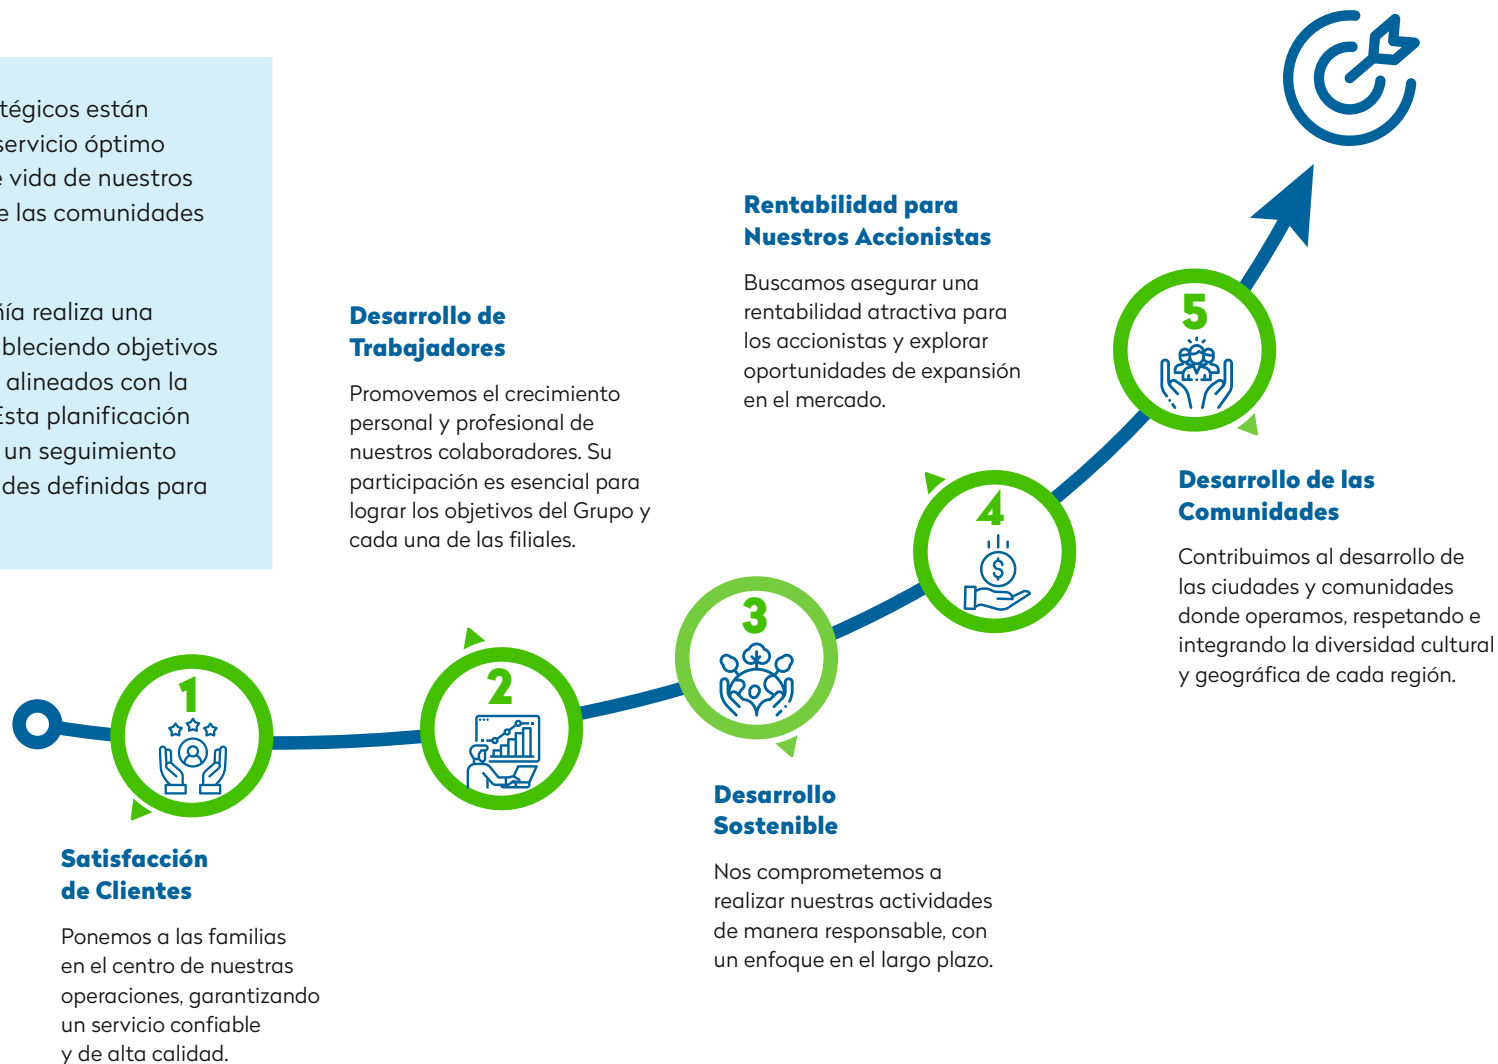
tégicos están
servicio óptimo
e vida de nuestros
e las comunidades

ía realiza una
bleciendo objetivos
alineados con la
Esta planificación
un seguimiento
des definidas para

Desarrollo de Trabajadores

Promovemos el crecimiento personal y profesional de nuestros colaboradores. Su participación es esencial para lograr los objetivos del Grupo y cada una de las filiales.

Rentabilidad para Nuestros Accionistas

Buscamos asegurar una rentabilidad atractiva para los accionistas y explorar oportunidades de expansión en el mercado.

5

4

3

2

1

Desarrollo de las Comunidades

Contribuimos al desarrollo de las ciudades y comunidades donde operamos, respetando e integrando la diversidad cultural y geográfica de cada región.

Desarrollo Sostenible

Nos comprometemos a realizar nuestras actividades de manera responsable, con un enfoque en el largo plazo.

Satisfacción de Clientes

Ponemos a las familias en el centro de nuestras operaciones, garantizando un servicio confiable y de alta calidad.